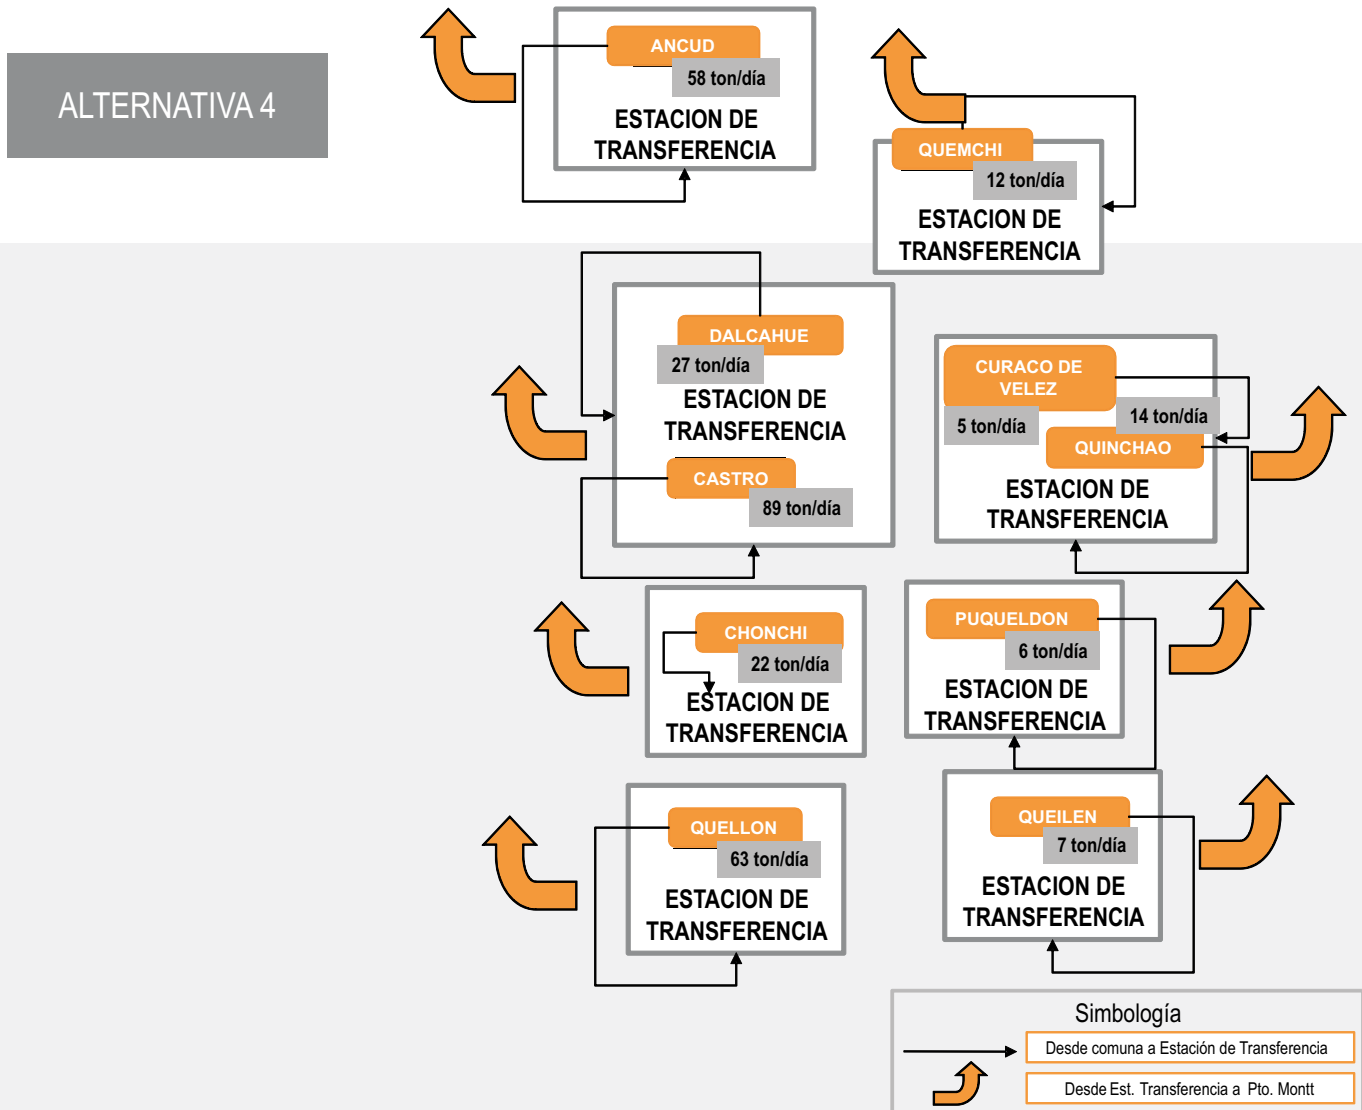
ALTERNATIVA 4

ANCUD
58 ton/día
ESTACION DE TRANSFERENCIA

QUEMCHI
12 ton/día
ESTACION DE TRANSFERENCIA

DALCAHUE
27 ton/día
ESTACION DE TRANSFERENCIA
CASTRO
89 ton/día

CURACO DE VELEZ
5 ton/día
14 ton/día
QUINCHAO
ESTACION DE TRANSFERENCIA

CHONCHI
22 ton/día
ESTACION DE TRANSFERENCIA

PUQUELDON
6 ton/día
ESTACION DE TRANSFERENCIA

QUELLON
63 ton/día
ESTACION DE TRANSFERENCIA

QUEILEN
7 ton/día
ESTACION DE TRANSFERENCIA

Simbología
Desde comuna a Estación de Transferencia
Desde Est. Transferencia a Pto. Montt